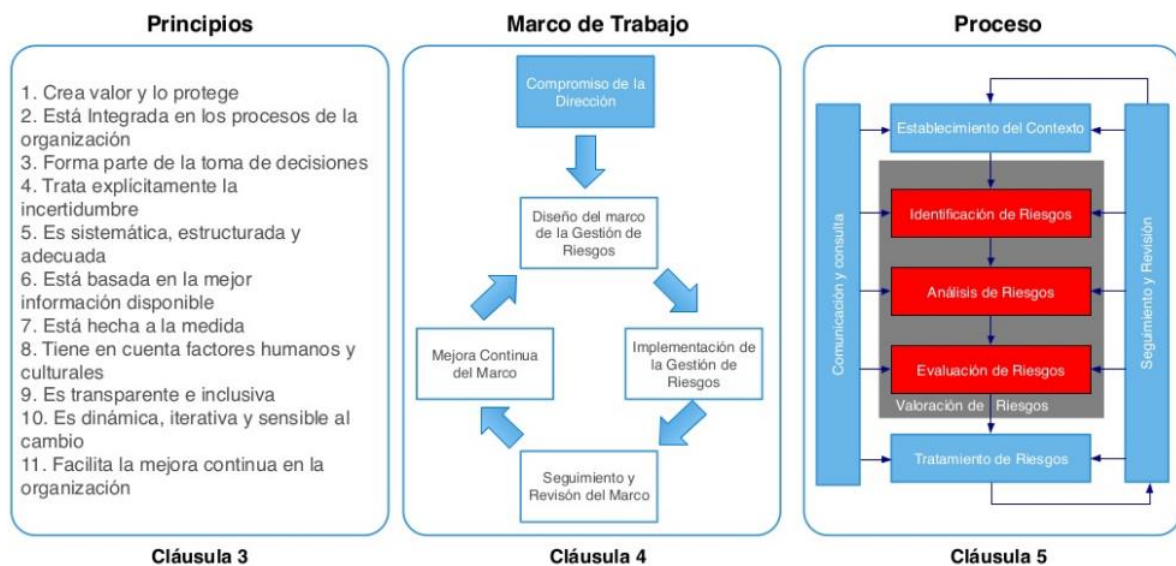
Principios

1. Crea valor y lo protege
2. Está Integrada en los procesos de la organización
3. Forma parte de la toma de decisiones
4. Trata explícitamente la incertidumbre
5. Es sistemática, estructurada y adecuada
6. Está basada en la mejor información disponible
7. Está hecha a la medida
8. Tiene en cuenta factores humanos y culturales
9. Es transparente e inclusiva
10. Es dinámica, iterativa y sensible al cambio
11. Facilita la mejora continua en la organización

Cláusula 3

Marco de Trabajo

Compromiso de la Dirección

Diseño del marco de la Gestión de Riesgos

Implementación de la Gestión de Riesgos

Seguimiento y Revisón del Marco

Mejora Continua del Marco

Cláusula 4

Proceso

Establecimiento del Contexto

Identificación de Riesgos

Análisis de Riesgos

Evaluación de Riesgos

Valoración de Riesgos

Tratamiento de Riesgos

Comunicación y consulta

Seguimiento y Revisión

Cláusula 5